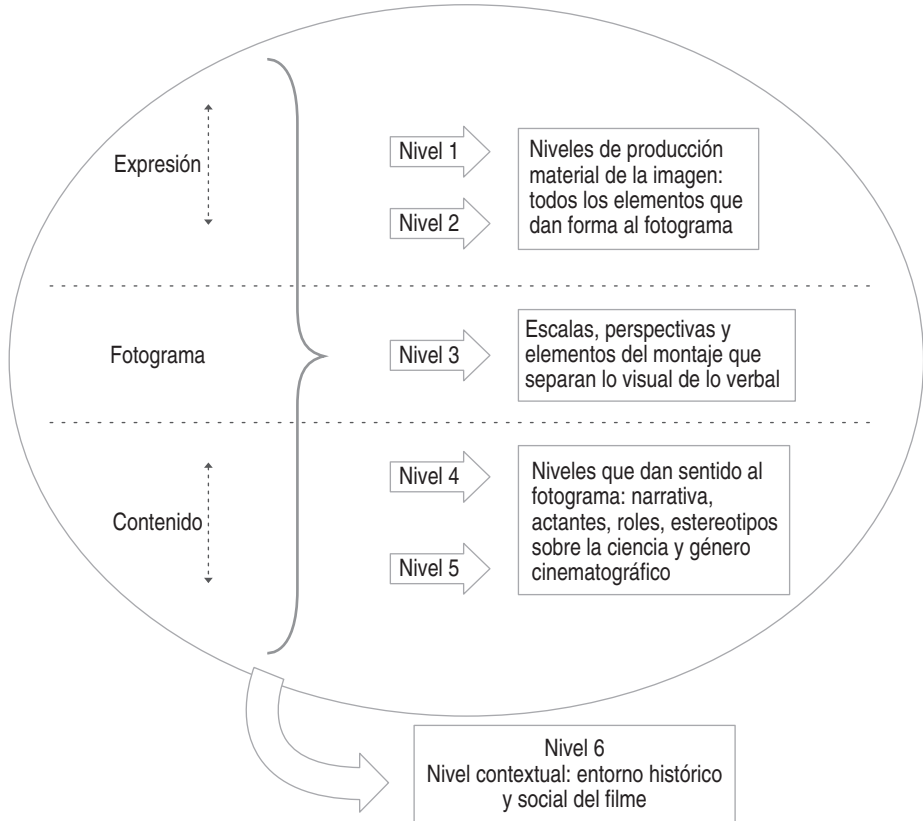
Expresión

Nivel 1

Nivel 2

Niveles de producción material de la imagen: todos los elementos que dan forma al fotograma

Fotograma

Nivel 3

Escalas, perspectivas y elementos del montaje que separan lo visual de lo verbal

Contenido

Nivel 4

Nivel 5

Niveles que dan sentido al fotograma: narrativa, actantes, roles, estereotipos sobre la ciencia y género cinematográfico

Nivel 6
Nivel contextual: entorno histórico y social del filme